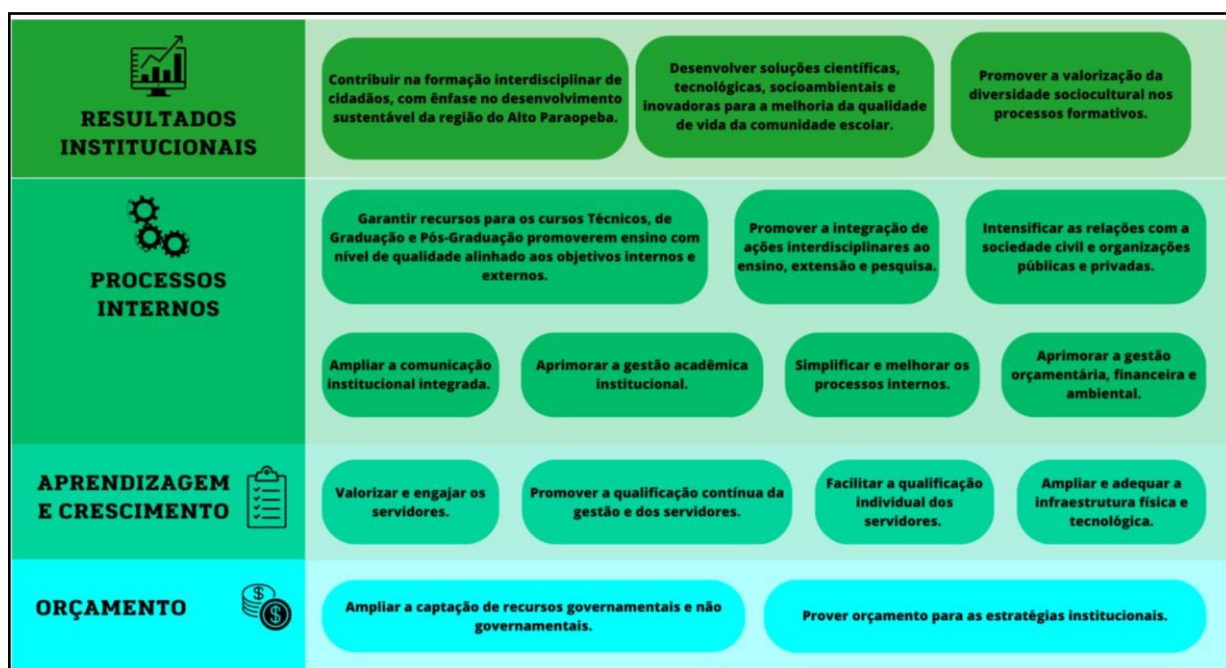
RESULTADOS INSTITUCIONAIS

Contribuir na formação interdisciplinar de cidadãos, com ênfase no desenvolvimento sustentável da região do Alto Paraopeba.

Desenvolver soluções científicas, tecnológicas, socioambientais e inovadoras para a melhoria da qualidade de vida da comunidade escolar.

Promover a valorização da diversidade sociocultural nos processos formativos.

PROCESSOS INTERNOS

Garantir recursos para os cursos Técnicos, de Graduação e Pós-Graduação promoverem ensino com nível de qualidade alinhado aos objetivos internos e externos.

Promover a integração de ações interdisciplinares ao ensino, extensão e pesquisa.

Intensificar as relações com a sociedade civil e organizações públicas e privadas.

Ampliar a comunicação institucional integrada.

Aprimorar a gestão acadêmica institucional.

Simplificar e melhorar os processos internos.

Aprimorar a gestão orçamentária, financeira e ambiental.

APRENDIZAGEM E CRESCIMENTO

Valorizar e engajar os servidores.

Promover a qualificação contínua da gestão e dos servidores.

Facilitar a qualificação individual dos servidores.

Ampliar e adequar a infraestrutura física e tecnológica.

ORÇAMENTO

Ampliar a captação de recursos governamentais e não governamentais.

Prover orçamento para as estratégias institucionais.